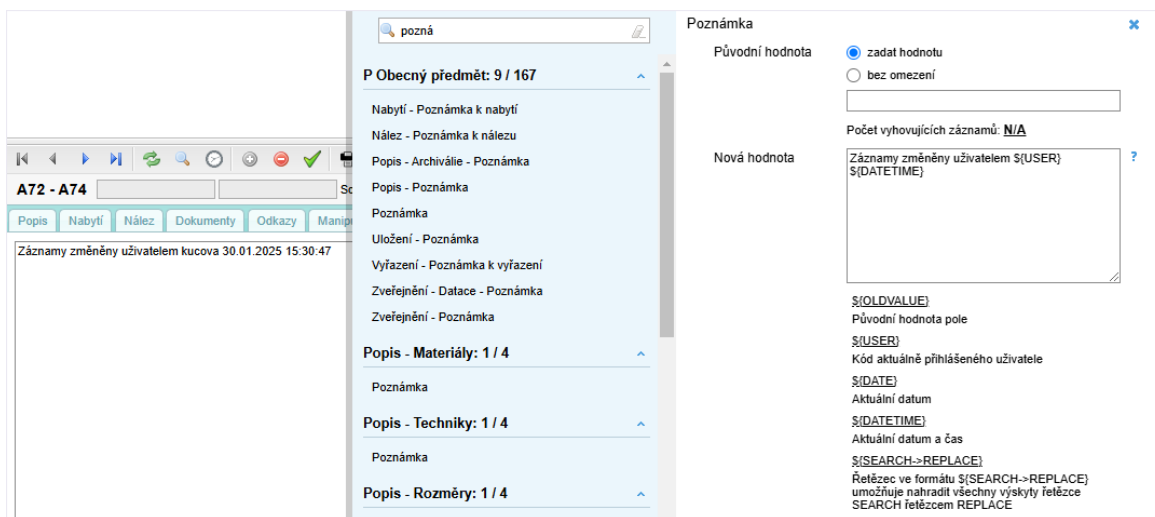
A72 - A74
Sc

Popis | Nabytí | Nález | Dokumenty | Odkazy | Manip

Záznamy změněny uživatelem kucova 30.01.2025 15:30:47

pozná

P Obecný předmět: 9 / 167

Nabytí - Poznámka k nabytí
Nález - Poznámka k nálezu
Popis - Archiválie - Poznámka
Popis - Poznámka
Poznámka
Uložení - Poznámka
Vyřazení - Poznámka k vyřazení
Zveřejnění - Datace - Poznámka
Zveřejnění - Poznámka

Popis - Materiály: 1 / 4

Poznámka

Popis - Techniky: 1 / 4

Poznámka

Popis - Rozměry: 1 / 4

Poznámka

Původní hodnota
zadat hodnotu
bez omezení

Počet vyhovujících záznamů: N/A

Nová hodnota
Záznamy změněny uživatelem ${USER} ${DATETIME}
?

${OLDVALUE}
Původní hodnota pole
${USER}
Kód aktuálně přihlášeného uživatele
${DATE}
Aktuální datum
${DATETIME}
Aktuální datum a čas
${SEARCH->REPLACE}
Řetězec ve formátu ${SEARCH->REPLACE} umožňuje nahradit všechny výskyty řetězce SEARCH řetězcem REPLACE